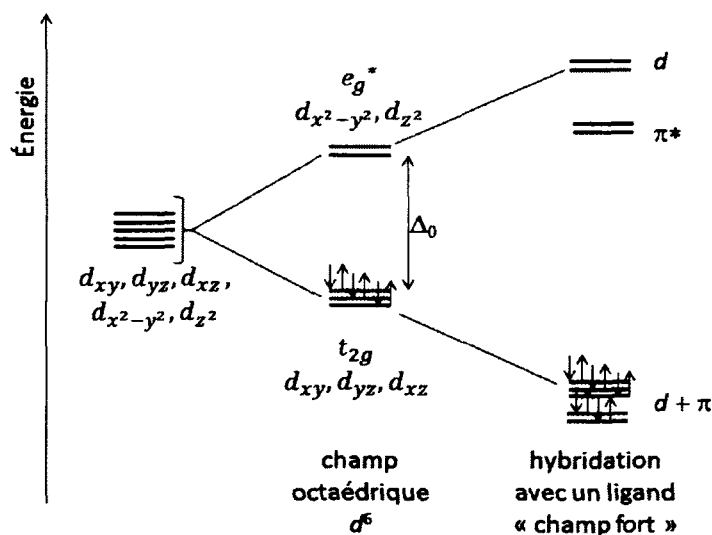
Énergie

$e_g^*$
$d_{x^2-y^2}, d_{z^2}$

$d$

$\pi^*$

$\Delta_0$

$d_{xy}, d_{yz}, d_{xz},$
$d_{x^2-y^2}, d_{z^2}$

$t_{2g}$
$d_{xy}, d_{yz}, d_{xz}$

$d + \pi$

champ octaédrique $d^6$

hybridation avec un ligand « champ fort »